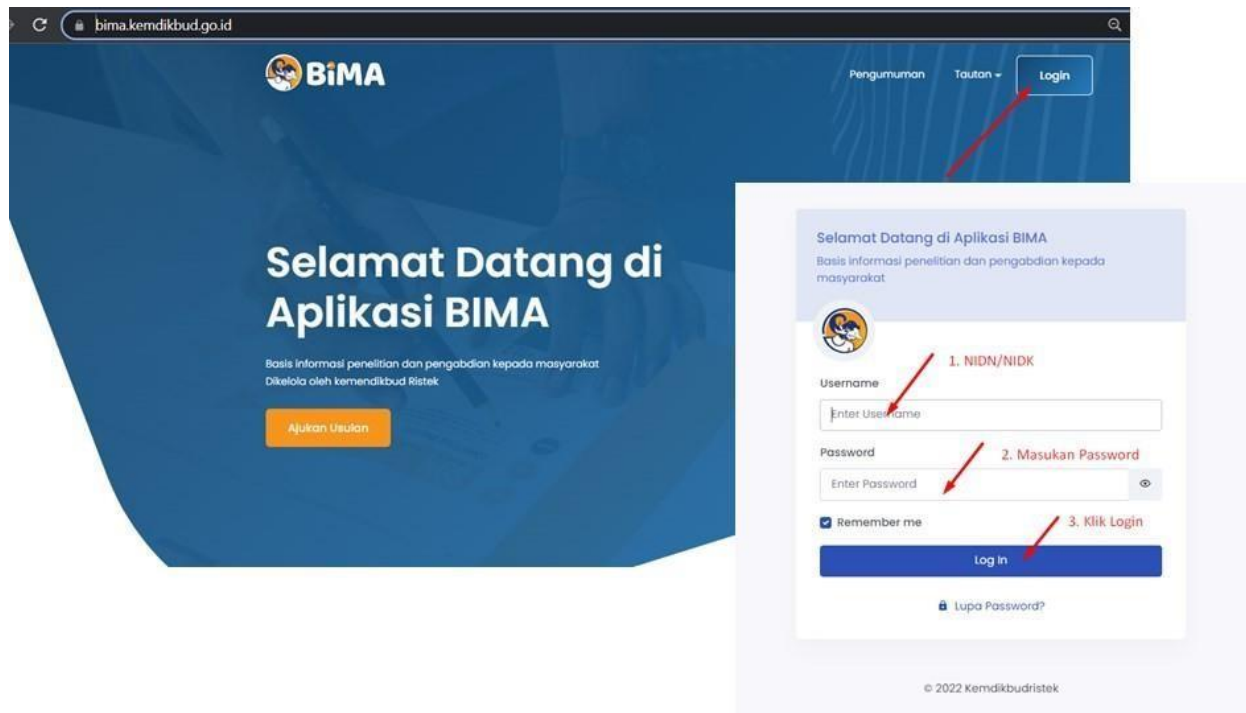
bima.kemdikbud.go.id

BiMA

Pengumuman Tautan Login

Selamat Datang di Aplikasi BIMA

Basis informasi penelitian dan pengabdian kepada masyarakat
Dikelola oleh kemendikbud Ristek

Ajukan Usulan

Selamat Datang di Aplikasi BIMA
Basis informasi penelitian dan pengabdian kepada masyarakat

1. NIDN/NIDK

Username

Enter Username

Password

2. Masukan Password

Enter Password

Remember me

3. Klik Login

Log In

Lupa Password?

© 2022 Kemdikbudristek